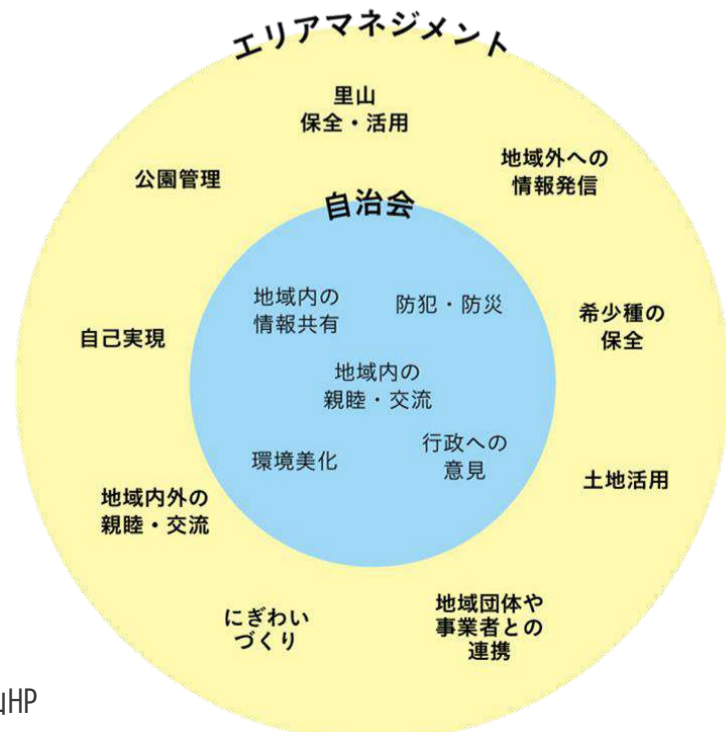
エリアマネジメント

里山
保全・活用

公園管理

地域外への
情報発信

自治会

地域内の
情報共有

防犯・防災

希少種の
保全

自己実現

地域内の
親睦・交流

環境美化

行政への
意見

土地活用

地域内外の
親睦・交流

にぎわい
づくり

地域団体や
事業者との
連携

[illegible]HP